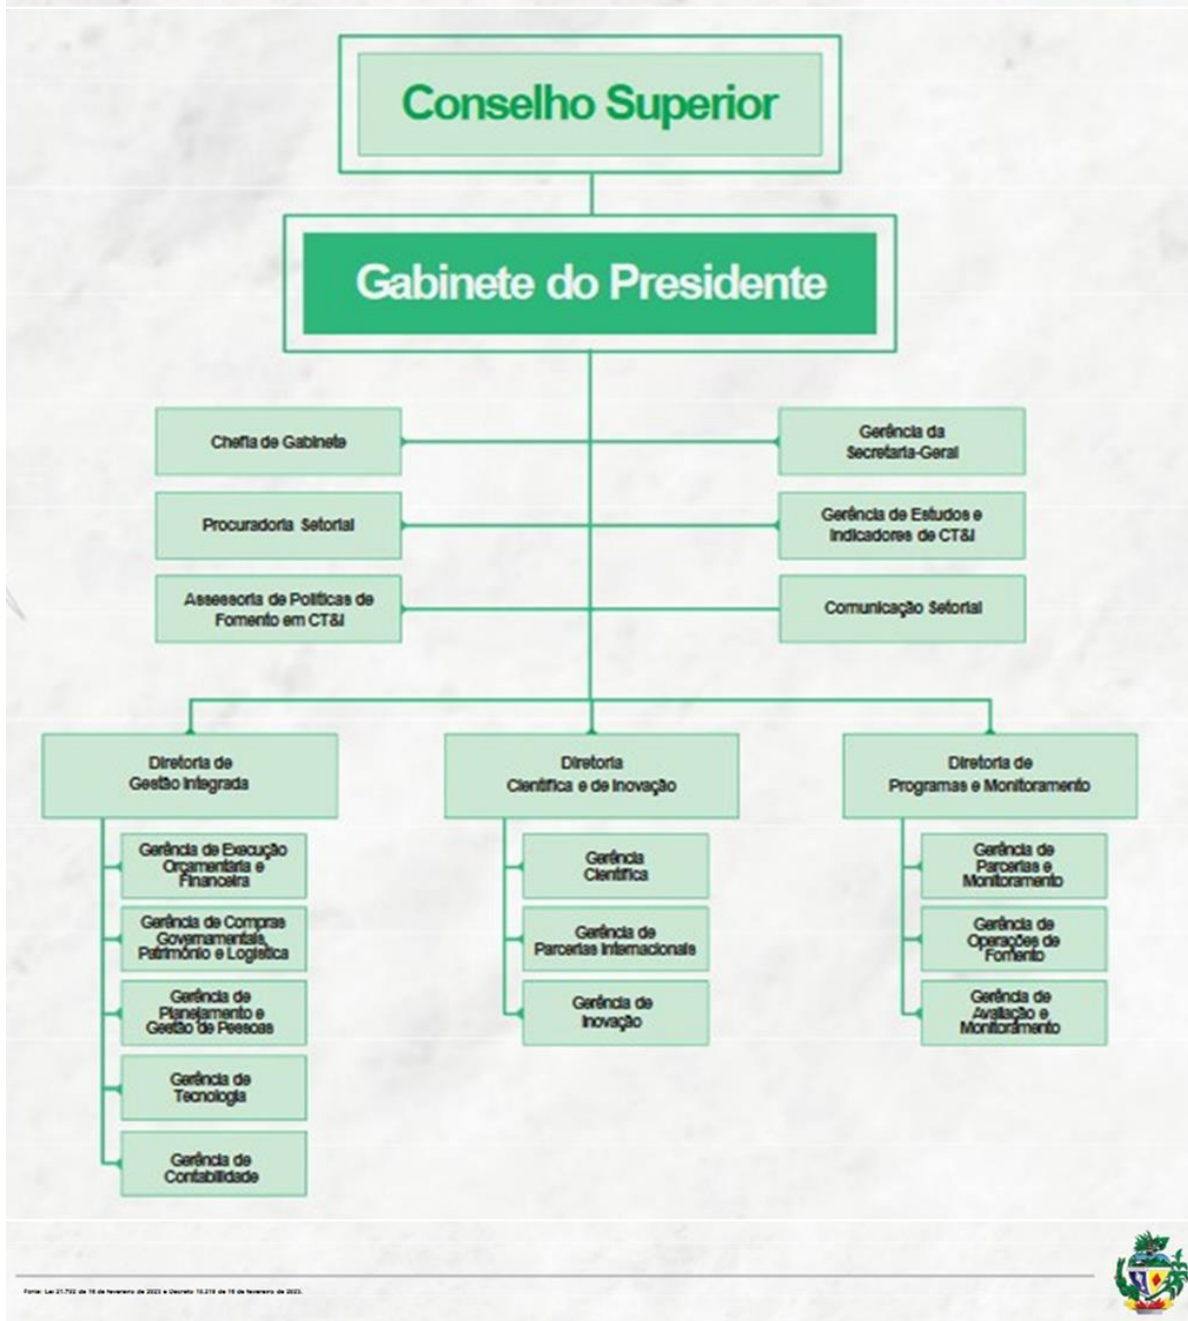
Conselho Superior

Gabinete do Presidente

Chefia de Gabinete

Gerência da Secretaria-Geral

Procuradoria Setorial

Gerência de Estudos e Indicadores de CT&I

Assessoria de Políticas de Fomento em CT&I

Comunicação Setorial

Diretoria de Gestão Integrada

Gerência de Execução Orçamentária e Financeira

Gerência de Compras Governamentais, Patrimônio e Logística

Gerência de Planejamento e Gestão de Pessoas

Gerência de Tecnologia

Gerência de Contabilidade

Diretoria Científica e de Inovação

Gerência Científica

Gerência de Parcerias Internacionais

Gerência de Inovação

Diretoria de Programas e Monitoramento

Gerência de Parcerias e Monitoramento

Gerência de Operações de Fomento

Gerência de Avaliação e Monitoramento

Fonte: Lei 21.792 de 16 de fevereiro de 2023 e Decreto 10.218 de 16 de fevereiro de 2023.